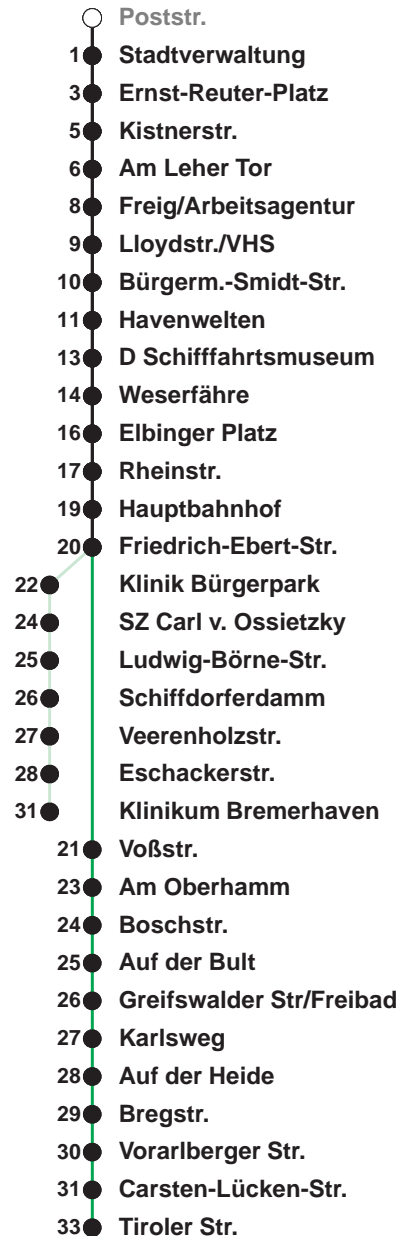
Poststr.
1 Stadtverwaltung
3 Ernst-Reuter-Platz
5 Kistnerstr.
6 Am Leher Tor
8 Freig/Arbeitsagentur
9 Lloydstr./VHS
10 Bürgerm.-Smidt-Str.
11 Havenwelten
13 D Schifffahrtsmuseum
14 Weserfähre
16 Elbinger Platz
17 Rheinstr.
19 Hauptbahnhof
20 Friedrich-Ebert-Str.
22 Klinik Bürgerpark
24 SZ Carl v. Ossietzky
25 Ludwig-Börne-Str.
26 Schiffdorferdamm
27 Veerenholzstr.
28 Eschackerstr.
31 Klinikum Bremerhaven
21 Voßstr.
23 Am Oberhamm
24 Boschstr.
25 Auf der Bult
26 Greifswalder Str/Freibad
27 Karlsweg
28 Auf der Heide
29 Bregstr.
30 Vorarlberger Str.
31 Carsten-Lücken-Str.
33 Tiroler Str.